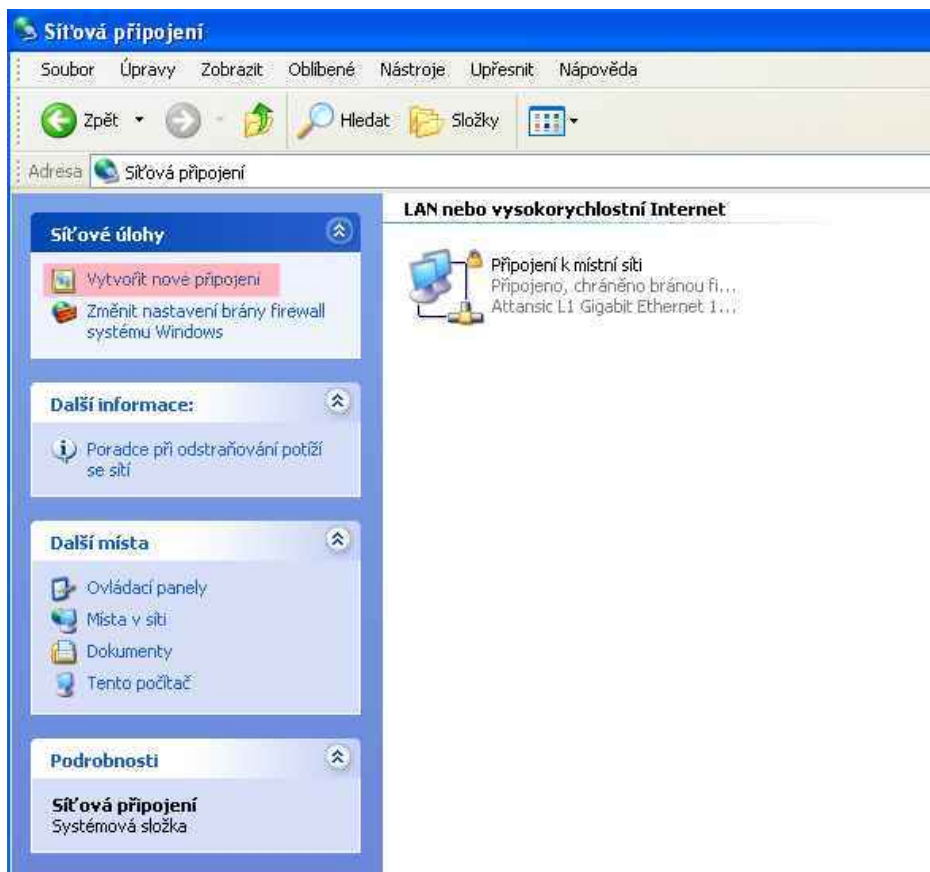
Síťová připojení

Soubor Úpravy Zobrazit Oblíbené Nástroje Upřesnit Nápověda

Zpět Hledat Složky

Adresa Síťová připojení

Síťové úlohy

Vytvořit nové připojení

Změnit nastavení brány firewall systému Windows

Další informace:

Poradce při odstraňování potíží se sítí

Další místa

Ovládací panely

Místa v síti

Dokumenty

Tento počítač

Podrobnosti

Síťová připojení
Systémová složka

LAN nebo vysokorychlostní Internet

Připojení k místní síti
Připojeno, chráněno bránou fi...
Attansic L1 Gigabit Ethernet 1...